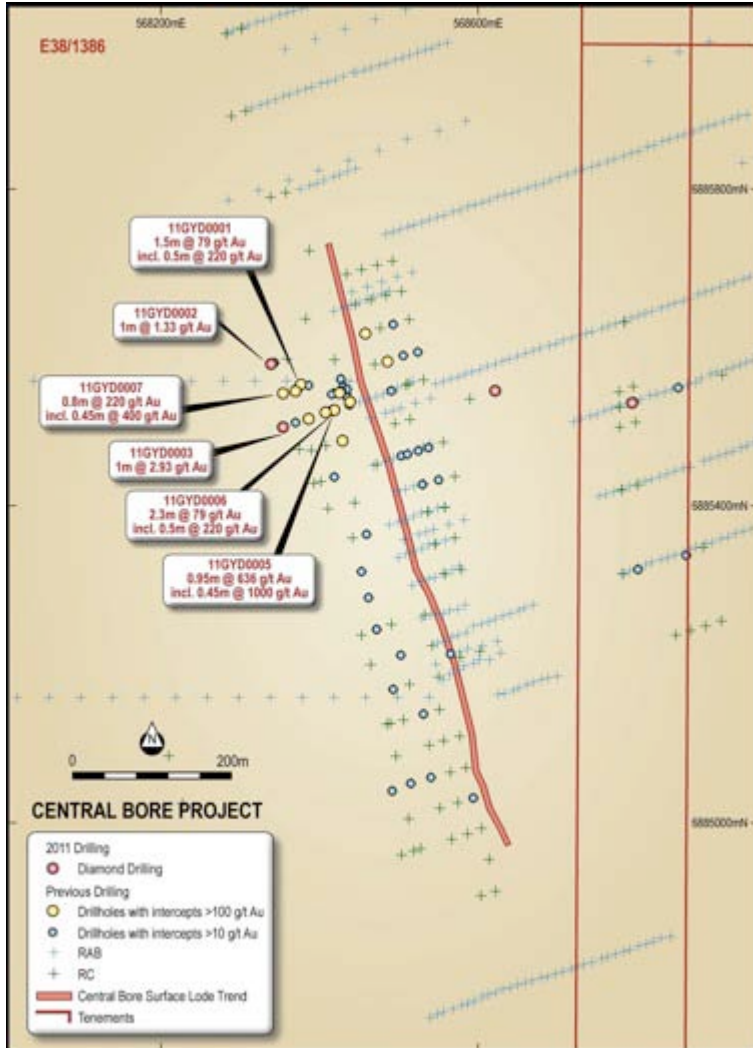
568200mE

568600mE

E38/1386

6885800mN

11GYD0001
1.5m @ 79 g/t Au
incl. 0.5m @ 220 g/t Au

11GYD0002
1m @ 1.33 g/t Au

11GYD0007
0.8m @ 220 g/t Au
incl. 0.45m @ 400 g/t Au

11GYD0003
1m @ 2.93 g/t Au

11GYD0006
2.3m @ 79 g/t Au
incl. 0.5m @ 220 g/t Au

6885400mN

11GYD0005
0.95m @ 636 g/t Au
incl. 0.45m @ 1000 g/t Au

N

0

200m

CENTRAL BORE PROJECT

6885000mN

2011 Drilling
Diamond Drilling
Previous Drilling
Drillholes with intercepts >100 g/t Au
Drillholes with intercepts >10 g/t Au
RAB
RC
Central Bore Surface Lode Trend
Tenements